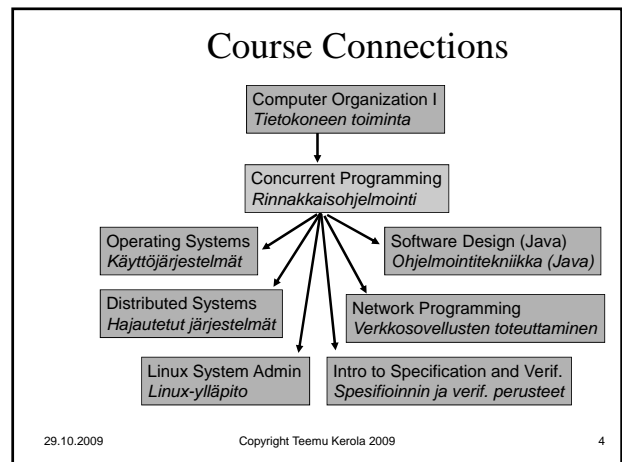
Course Connections

Computer Organization I
*Tietokoneen toiminta*

Concurrent Programming
*Rinnakkaisohjelmointi*

Operating Systems
*Käyttöjärjestelmät*

Software Design (Java)
*Ohjelmointitekniikka (Java)*

Distributed Systems
*Hajautetut järjestelmät*

Network Programming
*Verkkosovellusten toteuttaminen*

Linux System Admin
*Linux-ylläpito*

Intro to Specification and Verif.
*Spesifioinnin ja verif. perusteet*

29.10.2009 Copyright Teemu Kerola 2009 4